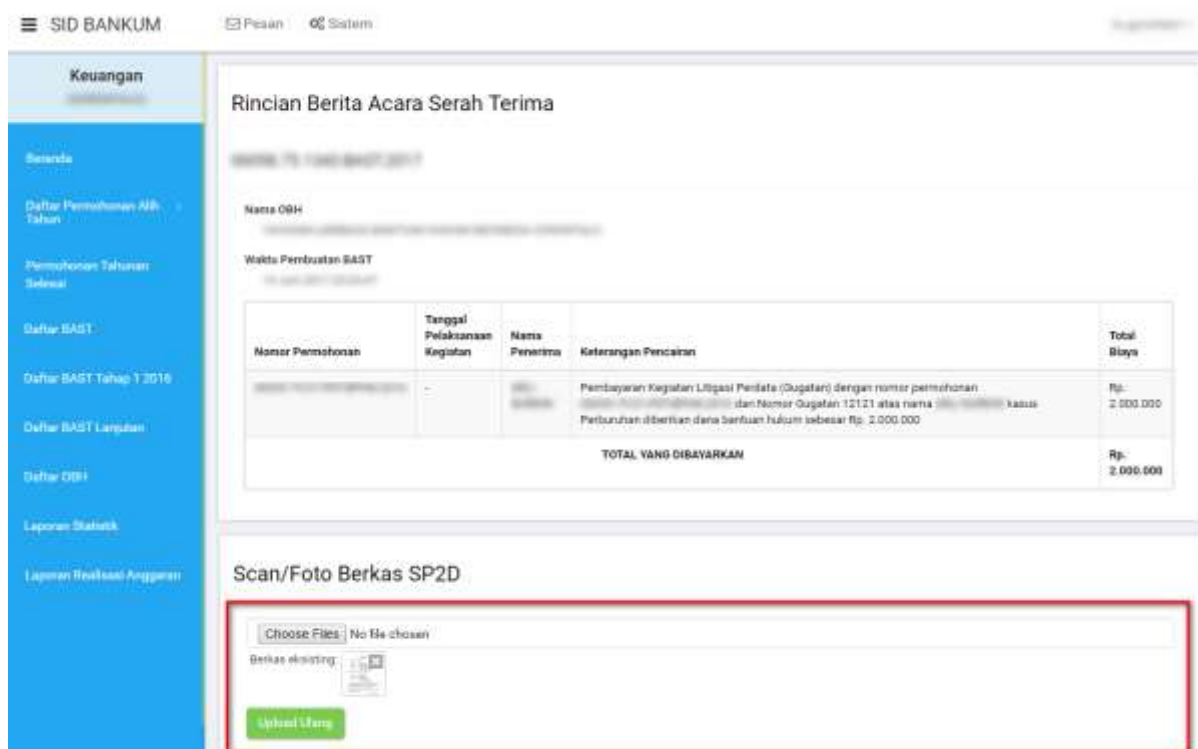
SID BANKUM

Pesan

Sistem

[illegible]

Keuangan

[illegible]

Beranda

Daftar Permohonan Alih Tahun

Permohonan Tahunan Selesai

Daftar BAST

Daftar BAST Tahap 1 2016

Daftar BAST Lanjutan

Daftar OBH

Laporan Statistik

Laporan Realisasi Anggaran

Rincian Berita Acara Serah Terima

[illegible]

Nama OBH

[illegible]

Waktu Pembuatan BAST

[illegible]

| Nomor Permohonan | Tanggal Pelaksanaan Kegiatan | Nama Penerima | Keterangan Pencairan | Total Biaya |
|---|---|---|---|---|
| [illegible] | - | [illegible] | Pembayaran Kegiatan Litigasi Perdata (Gugatan) dengan nomor permohonan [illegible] dan Nomor Gugatan 12121 atas nama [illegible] kasus Perburuhan diberikan dana bantuan hukum sebesar Rp. 2.000.000 | Rp. 2.000.000 |
| TOTAL YANG DIBAYARKAN | | | | Rp. 2.000.000 |

Scan/Foto Berkas SP2D

Choose Files No file chosen

Berkas eksisting:

Upload Ulang